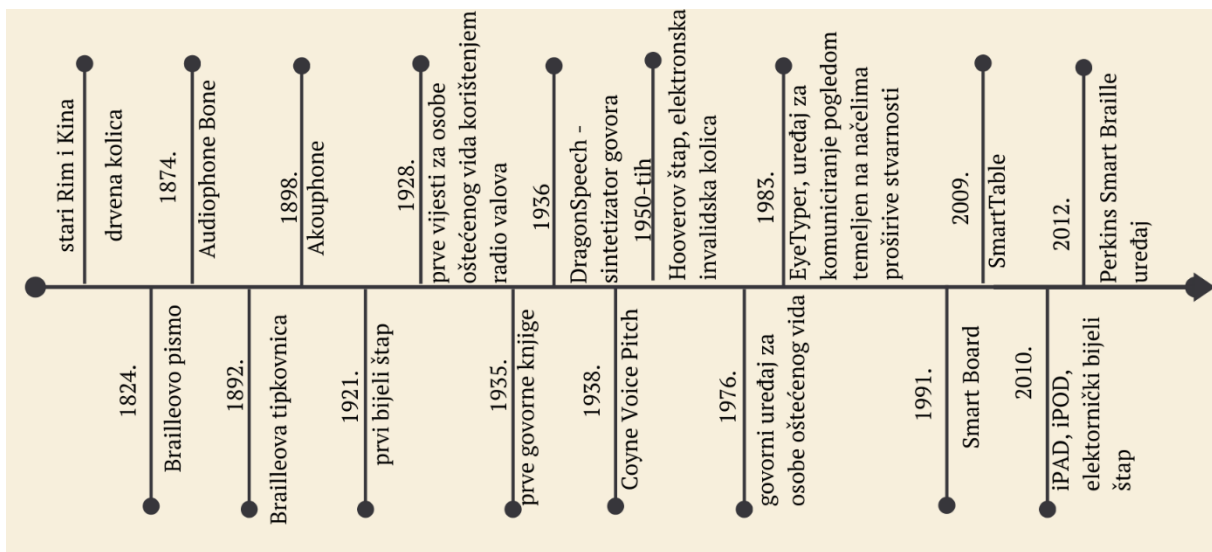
stari Rim i Kina
drvena kolica

1824.
Brailleovo pismo

1874.
Audiophone Bone

1892.
Brailleova tipkovnica

1898.
Akouphone

1921.
prvi bijeli štap

1928.
prve vijesti za osobe oštećenog vida korištenjem radio valova

1935.
prve govorne knjige

1936
DragonSpeech - sintetizator govora

1938.
Coyne Voice Pitch

1950-tih
Hooverov štap, elektronska invalidska kolica

1976.
govorni uređaj za osobe oštećenog vida

1983.
EyeTyper, uređaj za komuniciranje pogledom temeljen na načelima proširive stvarnosti

1991.
Smart Board

2009.
SmartTable

2010.
iPAD, iPOD, elektornički bijeli štap

2012.
Perkins Smart Braille uređaj